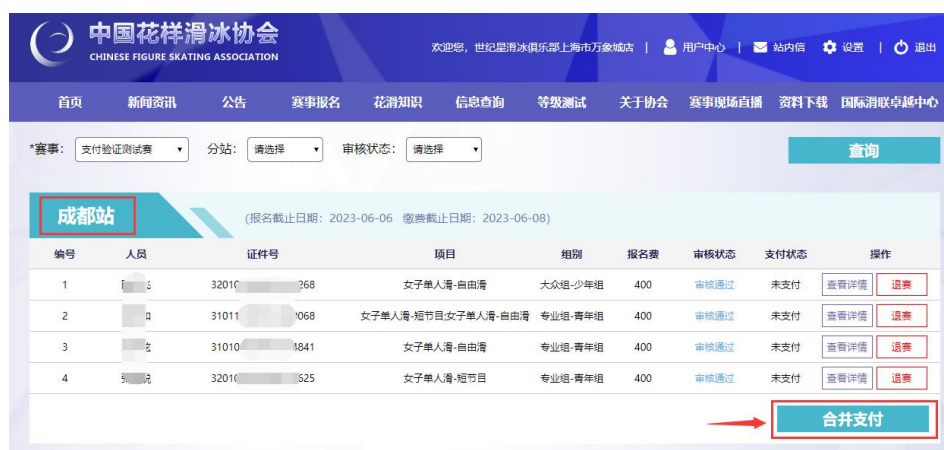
中国花样滑冰协会
CHINESE FIGURE SKATING ASSOCIATION

欢迎您，世纪星滑冰俱乐部上海市万象城店 | 用户中心 | 站内信 | 设置 | 退出

首页 新闻资讯 公告 赛事报名 花滑知识 信息查询 等级测试 关于协会 赛事现场直播 资料下载 国际滑联卓越中心

*赛事: 支付验证测试赛 分站: 请选择 审核状态: 请选择 查询

成都站 (报名截止日期: 2023-06-06 缴费截止日期: 2023-06-08)

| 编号 | 人员 | 证件号 | 项目 | 组别 | 报名费 | 审核状态 | 支付状态 | 操作 |
|---|---|---|---|---|---|---|---|---|
| 1 | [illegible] | 32010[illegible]268 | 女子单人滑-自由滑 | 大众组-少年组 | 400 | 审核通过 | 未支付 | 查看详情 退赛 |
| 2 | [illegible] | 31011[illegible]068 | 女子单人滑-短节目;女子单人滑-自由滑 | 专业组-青年组 | 400 | 审核通过 | 未支付 | 查看详情 退赛 |
| 3 | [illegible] | 31010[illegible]841 | 女子单人滑-自由滑 | 专业组-青年组 | 400 | 审核通过 | 未支付 | 查看详情 退赛 |
| 4 | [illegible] | 32010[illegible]525 | 女子单人滑-短节目 | 专业组-青年组 | 400 | 审核通过 | 未支付 | 查看详情 退赛 |

合并支付